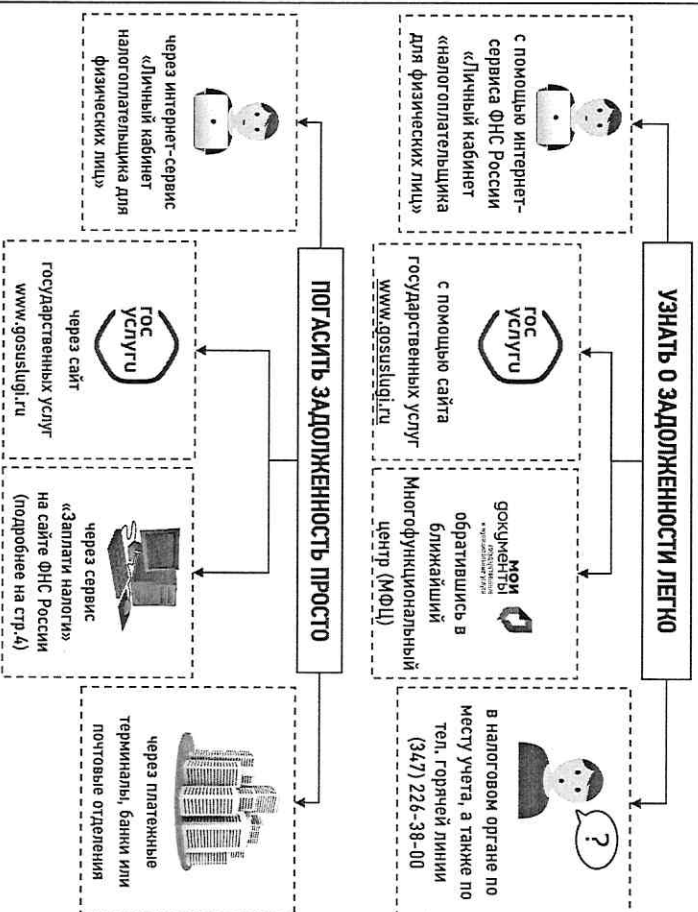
УЗНАТЬ О ЗАДОЛЖЕННОСТИ ЛЕГКО

с помощью интернет-сервиса ФНС России «Личный кабинет «налогоплательщика для физических лиц»

гос услуги

с помощью сайта государственных услуг www.gosuslugi.ru

мои документы

обратившись в ближайший Многофункциональный центр (МФЦ)

?

в налоговом органе по месту учета, а также по тел. горячей линии (347) 226-38-00

ПОГАСИТЬ ЗАДОЛЖЕННОСТЬ ПРОСТО

через интернет-сервис «Личный кабинет налогоплательщика для физических лиц»

гос услуги

через сайт государственных услуг www.gosuslugi.ru

через сервис «Заплати налоги» на сайте ФНС России (подробнее на стр.4)

через платежные терминалы, банки или почтовые отделения